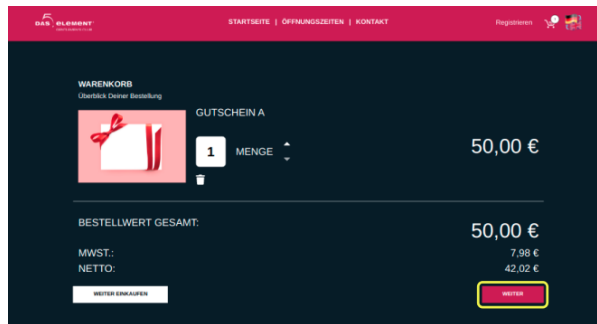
DAS 5 ELEMENT

STARTSEITE | ÖFFNUNGSZEITEN | KONTAKT

Registrieren

WARENKORB
Überblick Deiner Bestellung

GUTSCHEIN A

1 MENGE

50,00 €

BESTELLWERT GESAMT:

50,00 €

MWST.: 7,98 €
NETTO: 42,02 €

WEITER EINKAUFEN

WEITER